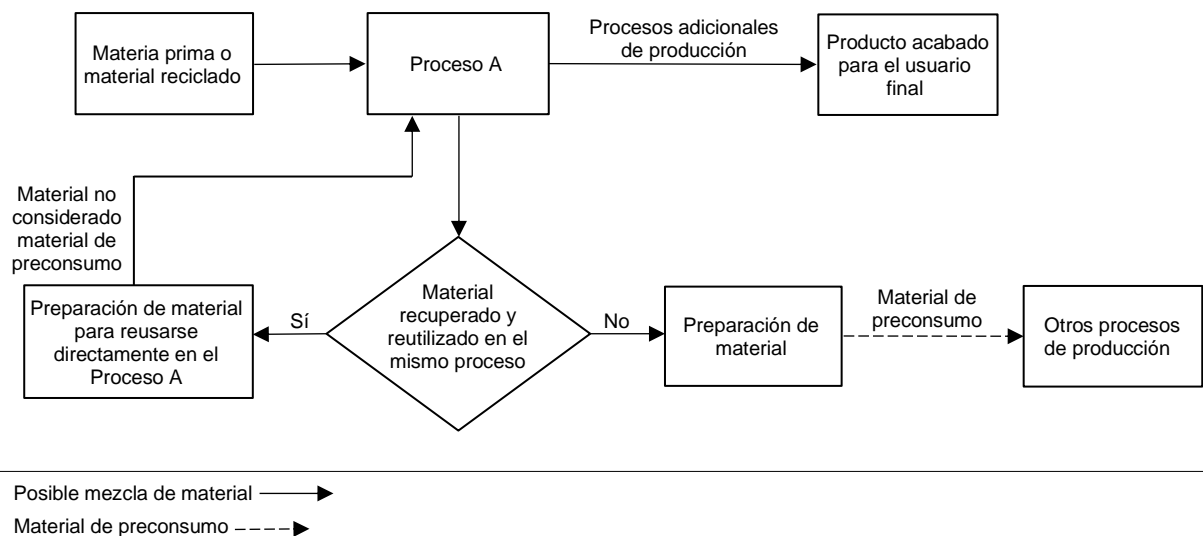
Materia prima o material reciclado

Proceso A

Procesos adicionales de producción

Producto acabado para el usuario final

Material no considerado material de preconsumo

Preparación de material para reusarse directamente en el Proceso A

Sí

Material recuperado y reutilizado en el mismo proceso

No

Preparación de material

Material de preconsumo

Otros procesos de producción

Posible mezcla de material

Material de preconsumo